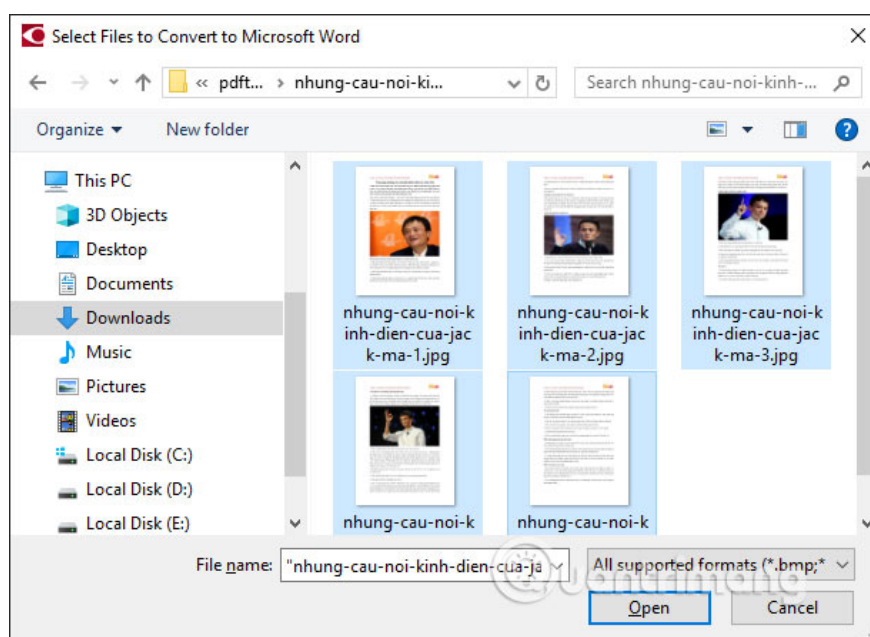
Select Files to Convert to Microsoft Word

« pdft... › nhung-cau-noi-ki...

Search nhung-cau-noi-kinh-...

Organize ▾

New folder

This PC

3D Objects

Desktop

Documents

Downloads

Music

Pictures

Videos

Local Disk (C:)

Local Disk (D:)

Local Disk (E:)

nhung-cau-noi-kinh-dien-cua-jack-ma-1.jpg

nhung-cau-noi-kinh-dien-cua-jack-ma-2.jpg

nhung-cau-noi-kinh-dien-cua-jack-ma-3.jpg

nhung-cau-noi-k

nhung-cau-noi-k

File name: "nhung-cau-noi-kinh-dien-cua-ja

All supported formats (*.bmp;*

Open

Cancel